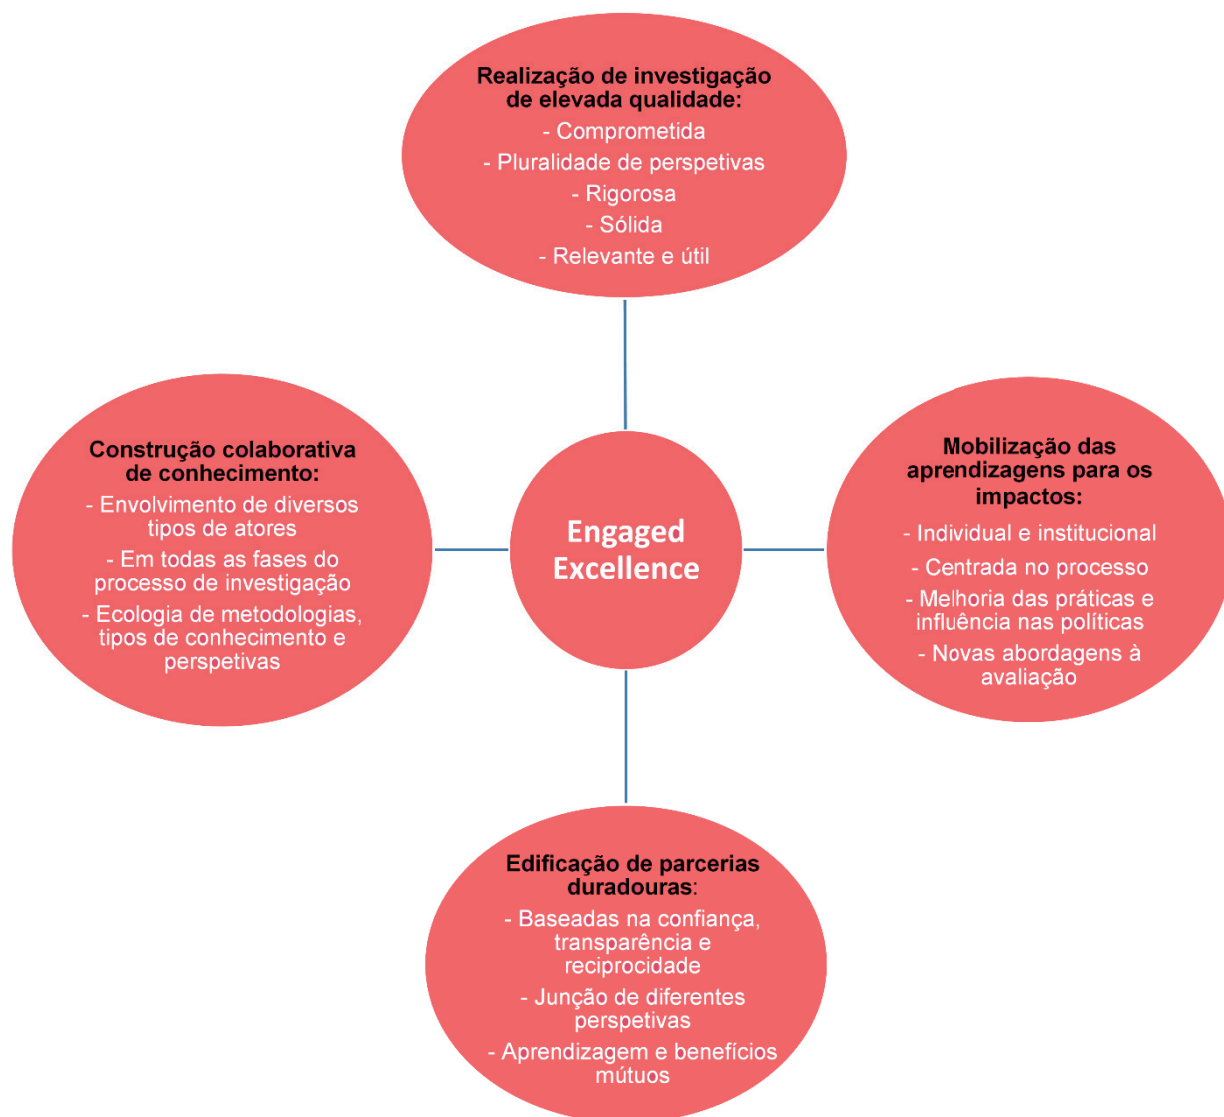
Realização de investigação de elevada qualidade:
- Comprometida
- Pluralidade de perspetivas
- Rigorosa
- Sólida
- Relevante e útil

Construção colaborativa de conhecimento:
- Envolvimento de diversos tipos de atores
- Em todas as fases do processo de investigação
- Ecologia de metodologias, tipos de conhecimento e perspetivas

Engaged Excellence

Mobilização das aprendizagens para os impactos:
- Individual e institucional
- Centrada no processo
- Melhoria das práticas e influência nas políticas
- Novas abordagens à avaliação

Edificação de parcerias duradouras:
- Baseadas na confiança, transparência e reciprocidade
- Junção de diferentes perspetivas
- Aprendizagem e benefícios mútuos